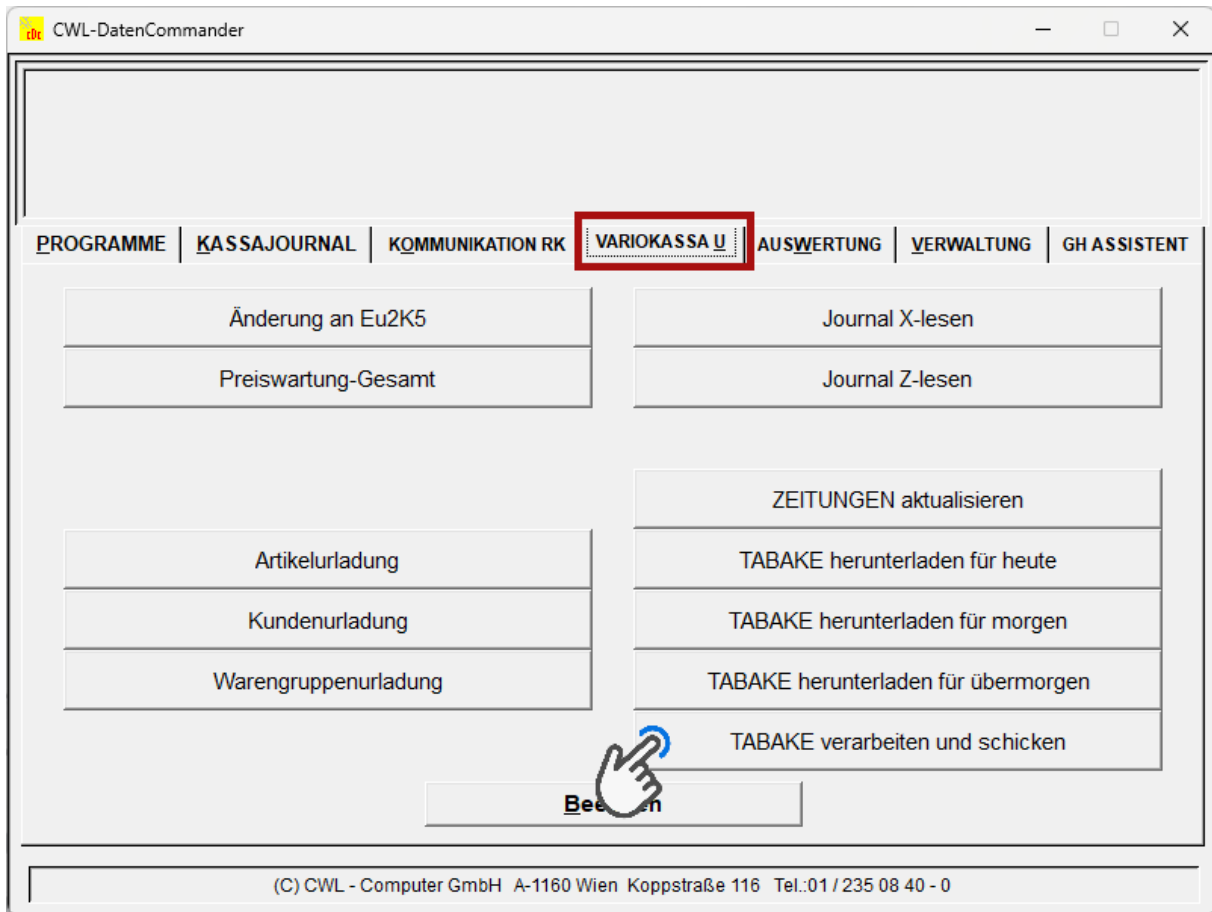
CWL-DatenCommander

PROGRAMME | KASSAJOURNAL | KOMMUNIKATION RK | VARIOKASSA U | AUSWERTUNG | VERWALTUNG | GH ASSISTENT

Änderung an Eu2K5

Preiswartung-Gesamt

Journal X-lesen

Journal Z-lesen

ZEITUNGEN aktualisieren

Artikelurladung

TABAKE herunterladen für heute

Kundenurladung

TABAKE herunterladen für morgen

Warengruppenurladung

TABAKE herunterladen für übermorgen

TABAKE verarbeiten und schicken

Bee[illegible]n

(C) CWL - Computer GmbH A-1160 Wien Koppstraße 116 Tel.:01 / 235 08 40 - 0